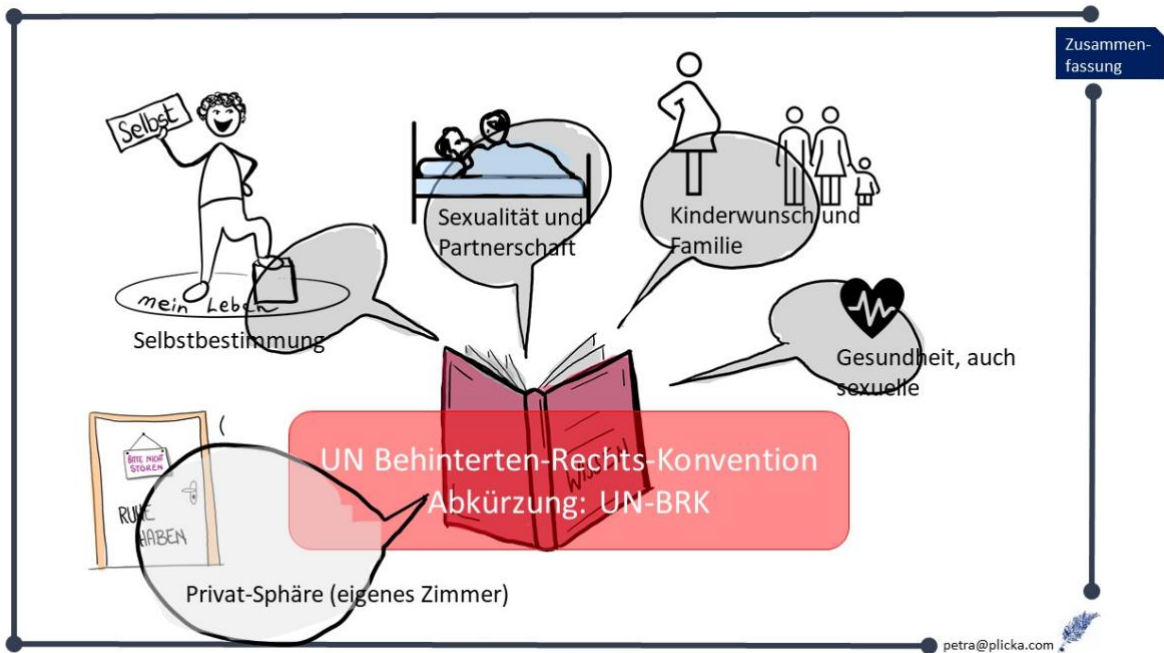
Zusammenfassung

Selbst

mein Leben

Selbstbestimmung

Sexualität und Partnerschaft

Kinderwunsch und Familie

Gesundheit, auch sexuelle

BITTE NICHT STÖREN

RUHE HABEN

Wissen

UN Behinterten-Rechts-Konvention
Abkürzung: UN-BRK

Privat-Sphäre (eigenes Zimmer)

petra@plicka.com